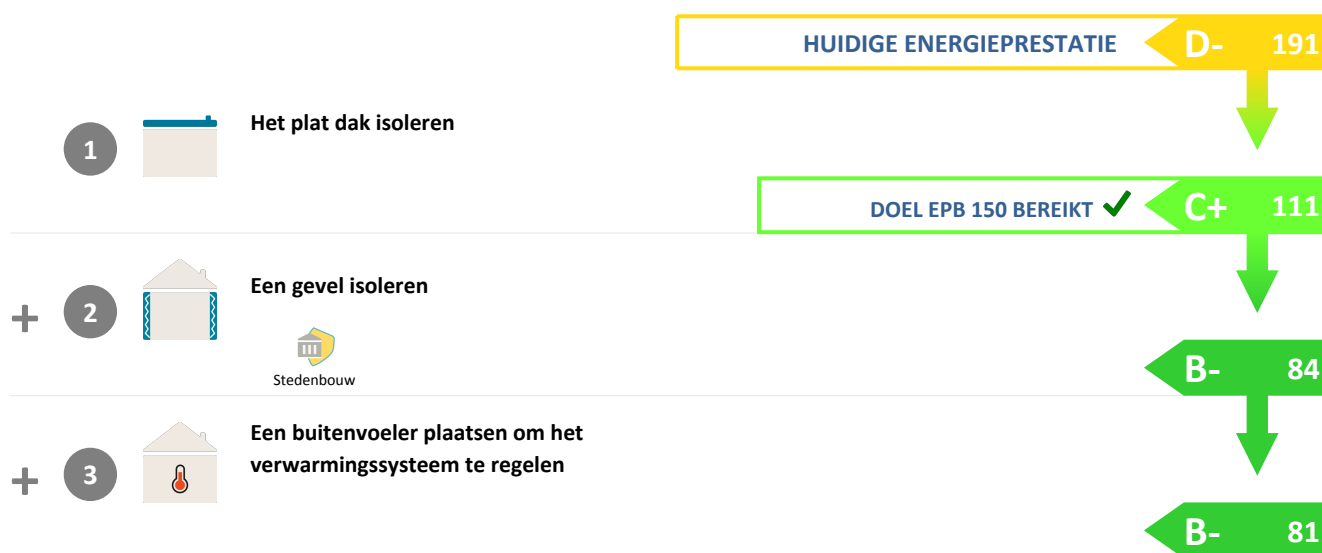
HUIDIGE ENERGIEPRESTATIE D- 191

1 Het plat dak isoleren

DOEL EPB 150 BEREIKT ✔ C+ 111

+ 2 Een gevel isoleren

Stedenbouw

B- 84

+ 3 Een buitenvoeler plaatsen om het verwarmingssysteem te regelen

B- 81